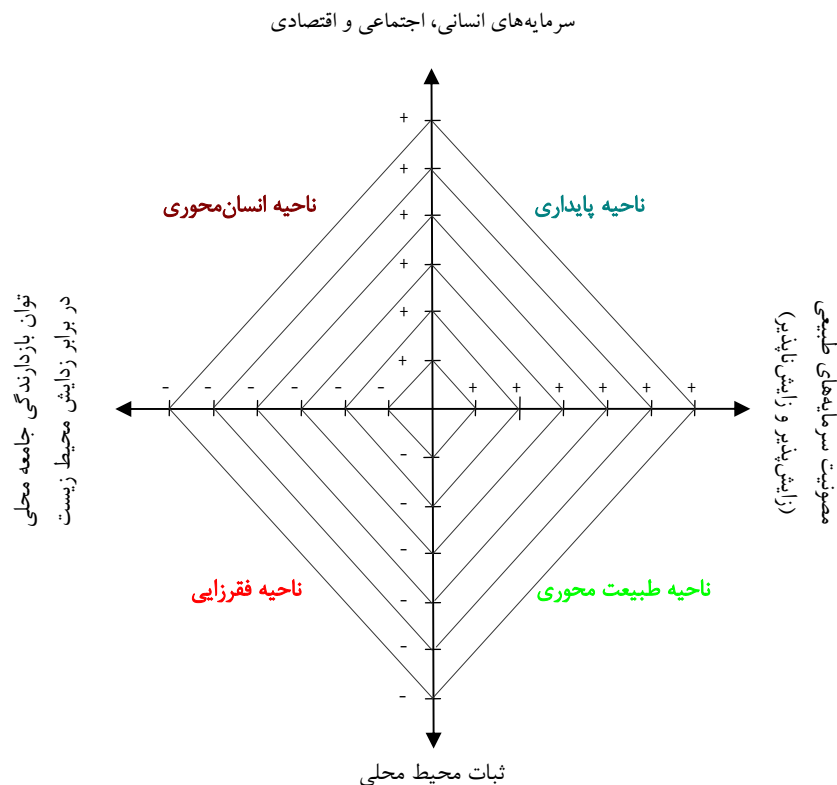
سرمایه‌های انسانی، اجتماعی و اقتصادی

ناحیه انسان‌محوری

ناحیه پایداری

توان بازدارندگی جامعه محلی
در برابر زدایش محیط زیست

مصونیت سرمایه‌های طبیعی
(زایش‌پذیر و زایش‌ناپذیر)

+
+
+
+
+
+

- - - - - -

+ + + + + +

-
-
-
-
-
-
-

ناحیه فقرزایی

ناحیه طبیعت محوری

ثبات محیط محلی